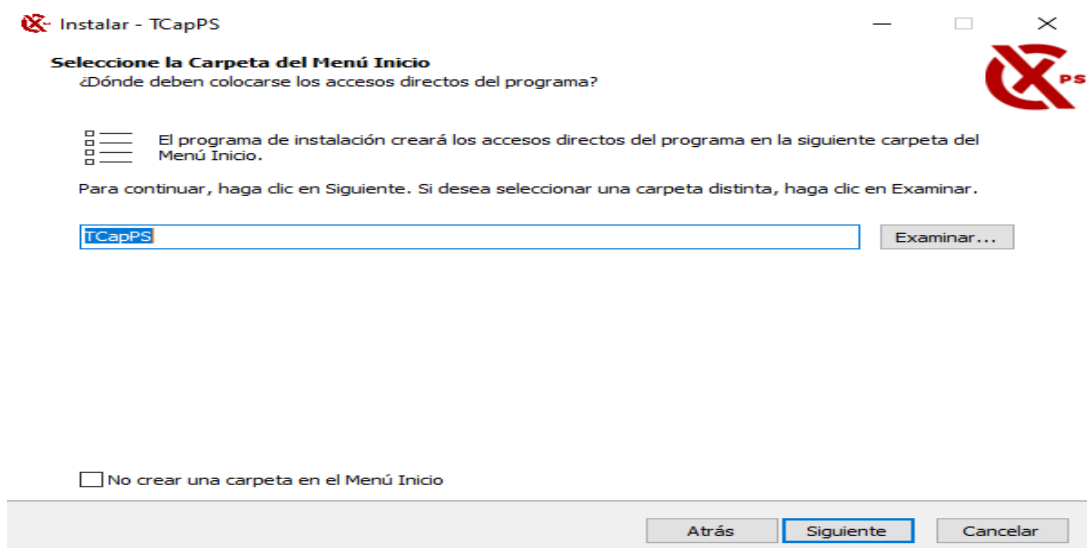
Instalar - TCapPS

Seleccione la Carpeta del Menú Inicio
¿Dónde deben colocarse los accesos directos del programa?

PS

El programa de instalación creará los accesos directos del programa en la siguiente carpeta del Menú Inicio.

Para continuar, haga clic en Siguiente. Si desea seleccionar una carpeta distinta, haga clic en Examinar.

TCapPS

Examinar...

No crear una carpeta en el Menú Inicio

Atrás

Siguiente

Cancelar